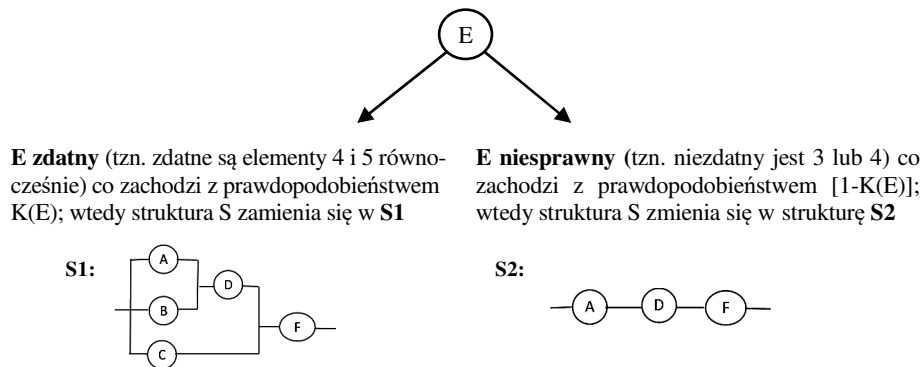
E

**E zdatny** (tzn. zdatne są elementy 4 i 5 równocześnie) co zachodzi z prawdopodobieństwem K(E); wtedy struktura S zamienia się w **S1**

**E niesprawny** (tzn. niezdatny jest 3 lub 4) co zachodzi z prawdopodobieństwem [1-K(E)]; wtedy struktura S zmienia się w strukturę **S2**

**S1:**

A

B

D

F

C

**S2:**

A

D

F